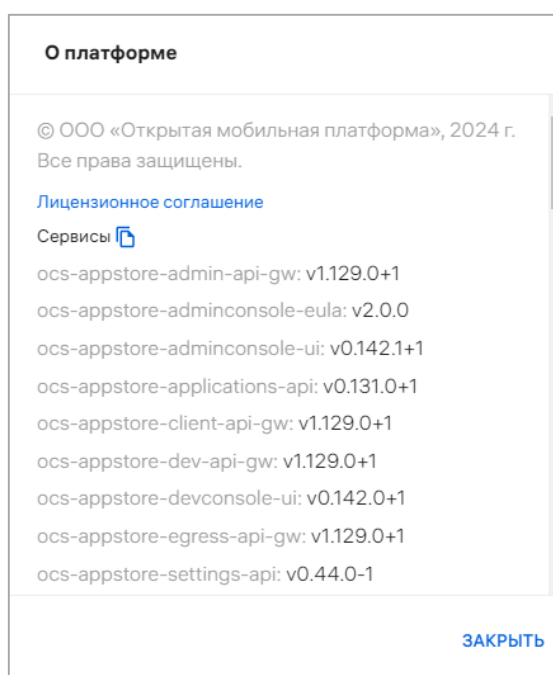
О платформе

© ООО «Открытая мобильная платформа», 2024 г. Все права защищены.

Лицензионное соглашение

Сервисы

ocs-appstore-admin-api-gw: v1.129.0+1

ocs-appstore-adminconsole-eula: v2.0.0

ocs-appstore-adminconsole-ui: v0.142.1+1

ocs-appstore-applications-api: v0.131.0+1

ocs-appstore-client-api-gw: v1.129.0+1

ocs-appstore-dev-api-gw: v1.129.0+1

ocs-appstore-devconsole-ui: v0.142.0+1

ocs-appstore-egress-api-gw: v1.129.0+1

ocs-appstore-settings-api: v0.44.0-1

ЗАКРЫТЬ